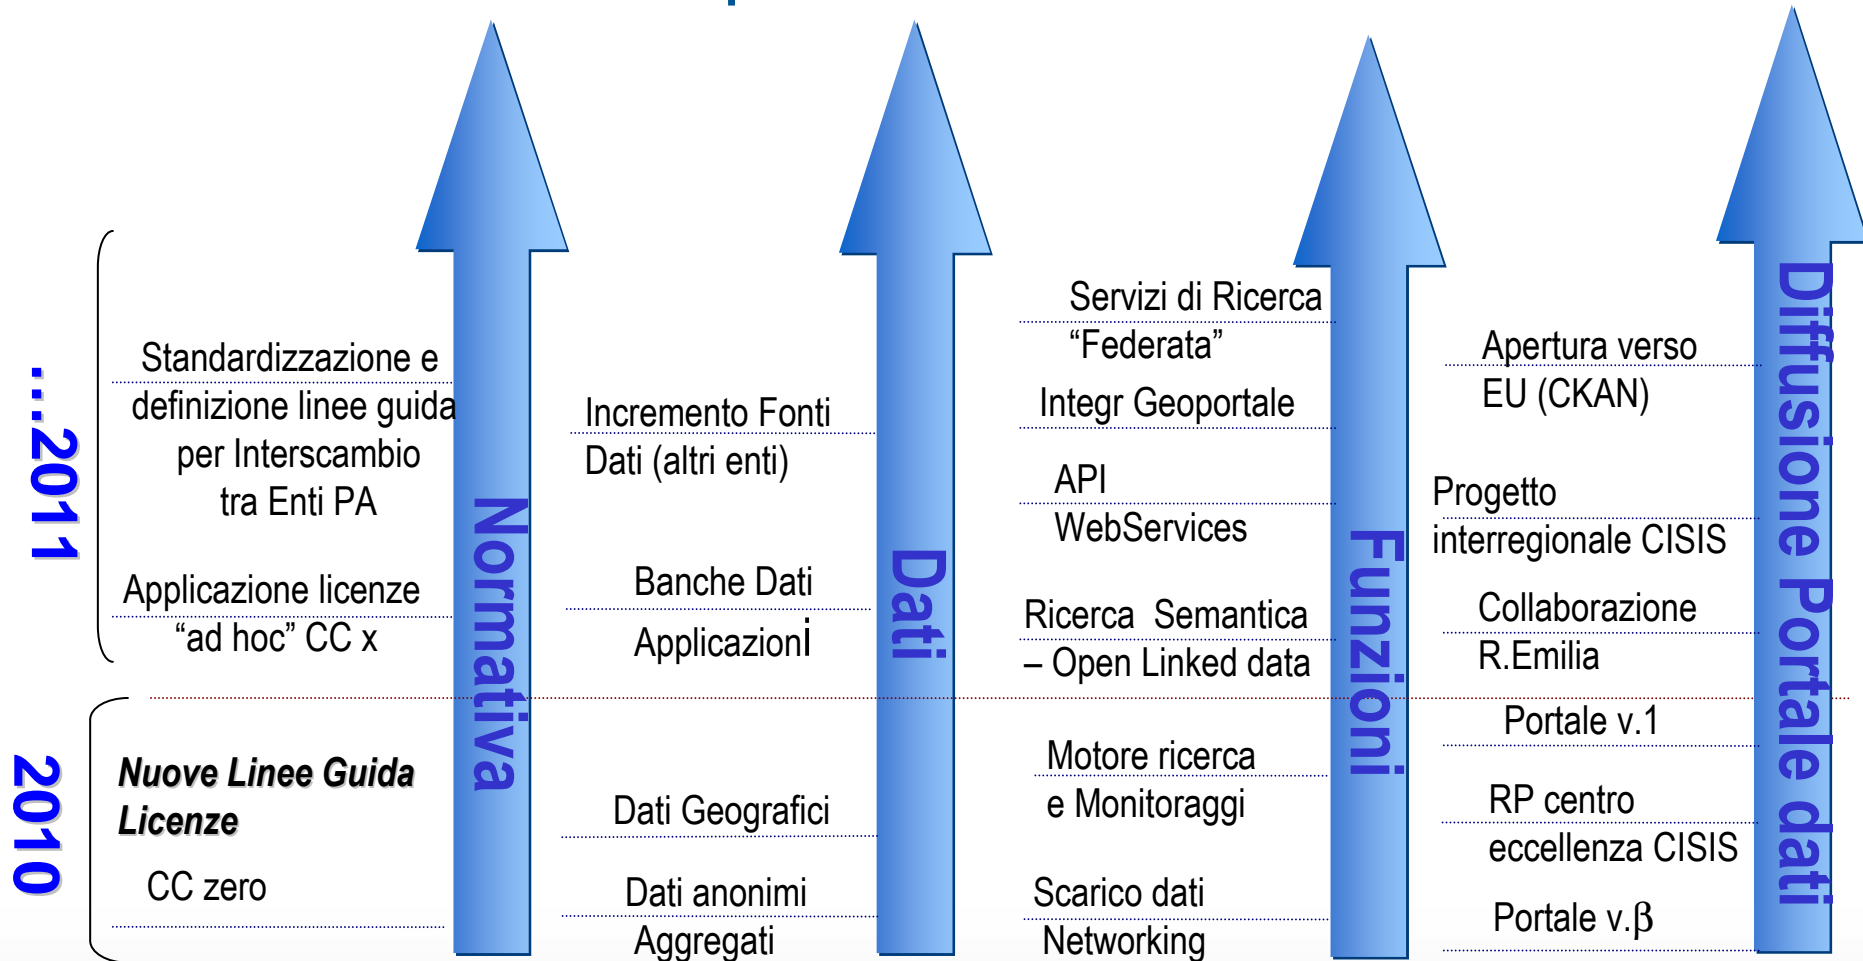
…2011

2010

Standardizzazione e definizione linee guida per Interscambio tra Enti PA

Applicazione licenze “ad hoc” CC x

***Nuove Linee Guida Licenze***

CC zero

Normativa

Incremento Fonti Dati (altri enti)

Banche Dati Applicazioni

Dati Geografici

Dati anonimi Aggregati

Dati

Servizi di Ricerca “Federata”

Integr Geoportale

API WebServices

Ricerca Semantica – Open Linked data

Motore ricerca e Monitoraggi

Scarico dati Networking

Funzioni

Apertura verso EU (CKAN)

Progetto interregionale CISIS

Collaborazione R.Emilia

Portale v.1

RP centro eccellenza CISIS

Portale v.$\beta$

Diffusione Portale dati